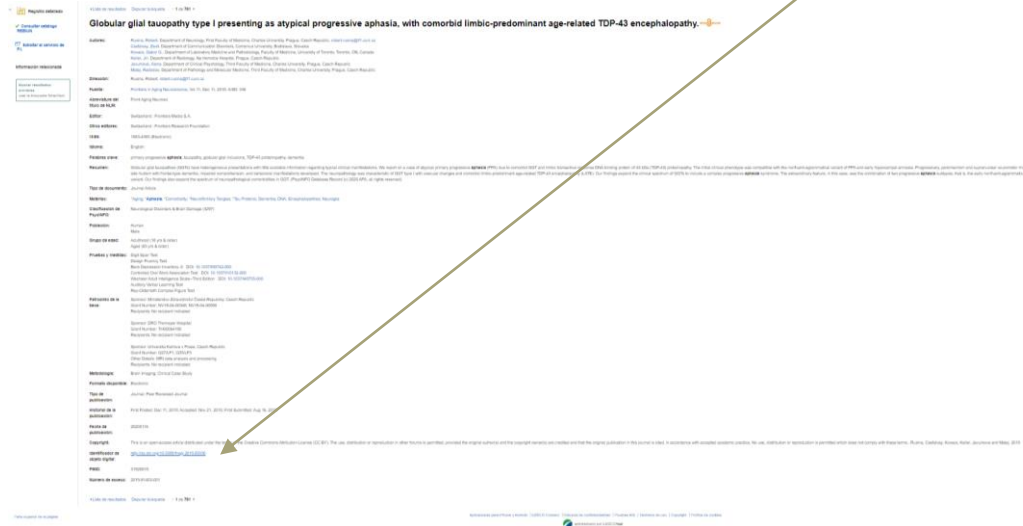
Globular glial tauopathy type I presenting as atypical progressive aphasia, with comorbid limbic-predominant age-related TDP-43 encephalopathy.

Registro detallado

Consultar catálogo

Información relacionada

Autores: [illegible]

Dirección: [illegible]

Fuente: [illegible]

Abreviatura del título de NLM: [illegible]

Editor: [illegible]

Otros editores: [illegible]

ISSN: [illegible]

Idioma: English

Palabras clave: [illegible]

Resumen: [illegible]

Tipo de documento: Journal Article

Materias: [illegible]

Clasificación: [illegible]

Población: Human

Grupo de edad: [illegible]

Pruebas y medidas: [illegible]

Patrocinio de la tarea: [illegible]

Metodología: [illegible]

Formato disponible: Electronic

Tipo de publicación: Journal; Peer Reviewed Journal

Historial de la publicación: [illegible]

Fecha de publicación: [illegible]

Copyright: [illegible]

Identificador de objeto digital: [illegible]

PMID: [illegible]

Número de acceso: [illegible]

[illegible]